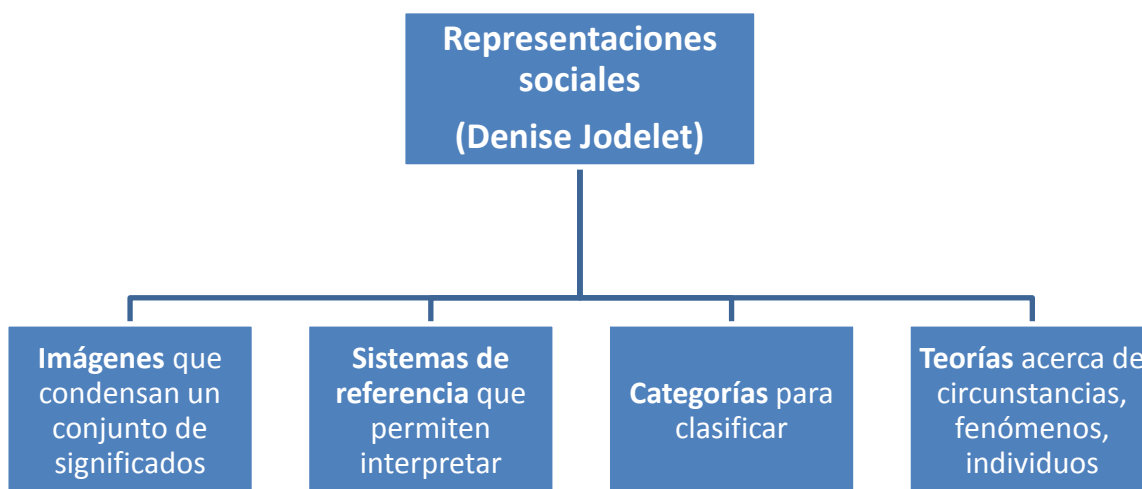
Representaciones sociales
(Denise Jodelet)

Imágenes que condensan un conjunto de significados

Sistemas de referencia que permiten interpretar

Categorías para clasificar

Teorías acerca de circunstancias, fenómenos, individuos